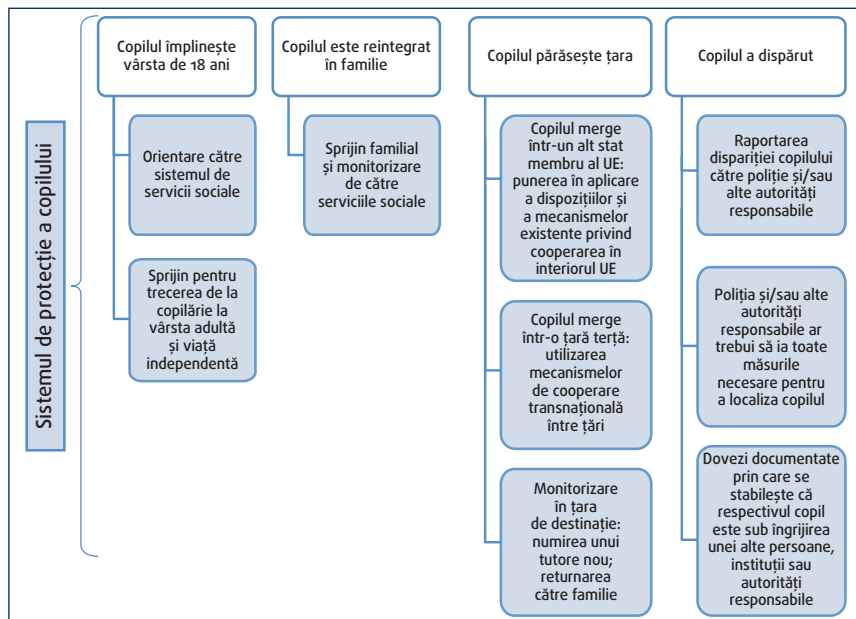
Sistemul de protecție a copilului

Copilul împlinește vârsta de 18 ani

Orientare către sistemul de servicii sociale

Sprijin pentru trecerea de la copilărie la vârsta adultă și viață independentă

Copilul este reintegrat în familie

Sprijin familial și monitorizare de către serviciile sociale

Copilul părăsește țara

Copilul merge într-un alt stat membru al UE: punerea în aplicare a dispozițiilor și a mecanismelor existente privind cooperarea în interiorul UE

Copilul merge într-o țară terță: utilizarea mecanismelor de cooperare transnațională între țări

Monitorizare în țara de destinație: numirea unui tutore nou; returnarea către familie

Copilul a dispărut

Raportarea dispariției copilului către poliție și/sau alte autorități responsabile

Poliția și/sau alte autorități responsabile ar trebui să ia toate măsurile necesare pentru a localiza copilul

Dovezi documentate prin care se stabilește că respectivul copil este sub îngrijirea unei alte persoane, instituții sau autorități responsabile